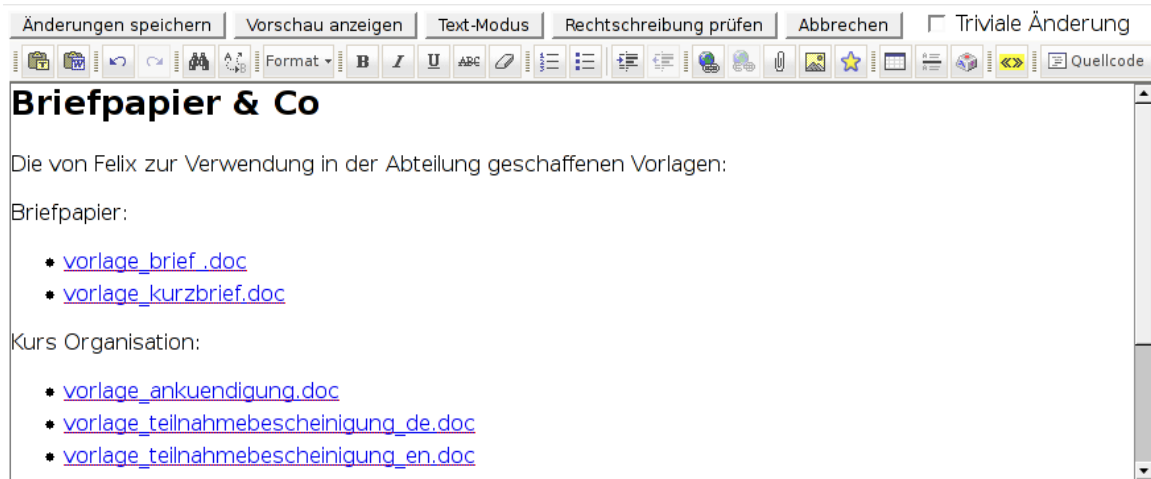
Änderungen speichern | Vorschau anzeigen | Text-Modus | Rechtschreibung prüfen | Abbrechen | Triviale Änderung

Format | B | I | U | ABC | «» | Quellcode

# Briefpapier & Co

Die von Felix zur Verwendung in der Abteilung geschaffenen Vorlagen:

Briefpapier:

- vorlage_brief .doc
- vorlage_kurzbrief.doc

Kurs Organisation:

- vorlage_ankuendigung.doc
- vorlage_teilnahmebescheinigung_de.doc
- vorlage_teilnahmebescheinigung_en.doc